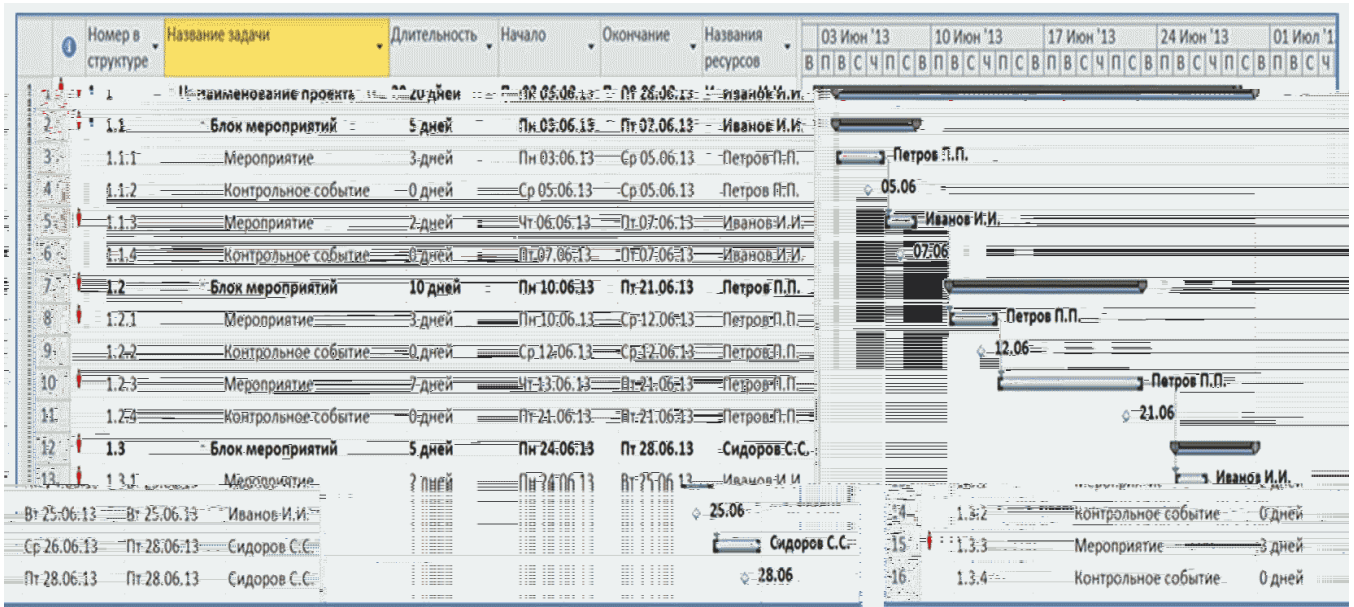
| | | Номер в структуре | Название задачи | Длительность | Начало | Окончание | Названия ресурсов |
|---|---|---|---|---|---|---|---|
| 1 | | 1 | Наименование проекта | 20 дней | Пн 03.06.13 | Пт 28.06.13 | Иванов И.И. |
| 2 | | 1.1 | Блок мероприятий | 5 дней | Пн 03.06.13 | Пт 07.06.13 | Иванов И.И. |
| 3 | | 1.1.1 | Мероприятие | 3 дней | Пн 03.06.13 | Ср 05.06.13 | Петров П.П. |
| 4 | | 1.1.2 | Контрольное событие | 0 дней | Ср 05.06.13 | Ср 05.06.13 | Петров П.П. |
| 5 | | 1.1.3 | Мероприятие | 2 дней | Чт 06.06.13 | Пт 07.06.13 | Иванов И.И. |
| 6 | | 1.1.4 | Контрольное событие | 0 дней | Пт 07.06.13 | Пт 07.06.13 | Иванов И.И. |
| 7 | | 1.2 | Блок мероприятий | 10 дней | Пн 10.06.13 | Пт 21.06.13 | Петров П.П. |
| 8 | | 1.2.1 | Мероприятие | 3 дней | Пн 10.06.13 | Ср 12.06.13 | Петров П.П. |
| 9 | | 1.2.2 | Контрольное событие | 0 дней | Ср 12.06.13 | Ср 12.06.13 | Петров П.П. |
| 10 | | 1.2.3 | Мероприятие | 7 дней | Чт 13.06.13 | Пт 21.06.13 | Петров П.П. |
| 11 | | 1.2.4 | Контрольное событие | 0 дней | Пт 21.06.13 | Пт 21.06.13 | Петров П.П. |
| 12 | | 1.3 | Блок мероприятий | 5 дней | Пн 24.06.13 | Пт 28.06.13 | Сидоров С.С. |
| 13 | | 1.3.1 | Мероприятие | 2 дней | Пн 24.06.13 | Вт 25.06.13 | Иванов И.И. |
| 14 | | 1.3.2 | Контрольное событие | 0 дней | Вт 25.06.13 | Вт 25.06.13 | Иванов И.И. |
| 15 | | 1.3.3 | Мероприятие | 3 дней | Ср 26.06.13 | Пт 28.06.13 | Сидоров С.С. |
| 16 | | 1.3.4 | Контрольное событие | 0 дней | Пт 28.06.13 | Пт 28.06.13 | Сидоров С.С. |

03 Июн '13 | 10 Июн '13 | 17 Июн '13 | 24 Июн '13 | 01 Июл '1
В П В С Ч П С В П В С Ч П С В П В С Ч П С В П В С Ч П С В П В С Ч

Петров П.П.
05.06
Иванов И.И.
07.06
Петров П.П.
12.06
Петров П.П.
21.06
Иванов И.И.
25.06
Сидоров С.С.
28.06